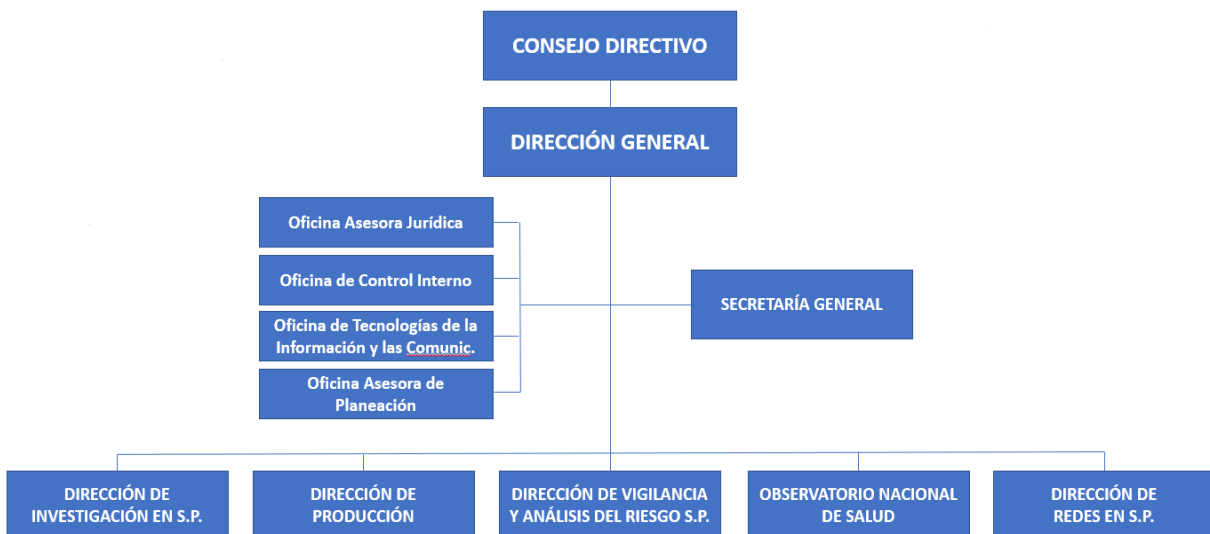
CONSEJO DIRECTIVO

DIRECCIÓN GENERAL

Oficina Asesora Jurídica

Oficina de Control Interno

Oficina de Tecnologías de la Información y las Comunic.

Oficina Asesora de Planeación

SECRETARÍA GENERAL

DIRECCIÓN DE INVESTIGACIÓN EN S.P.

DIRECCIÓN DE PRODUCCIÓN

DIRECCIÓN DE VIGILANCIA Y ANÁLISIS DEL RIESGO S.P.

OBSERVATORIO NACIONAL DE SALUD

DIRECCIÓN DE REDES EN S.P.